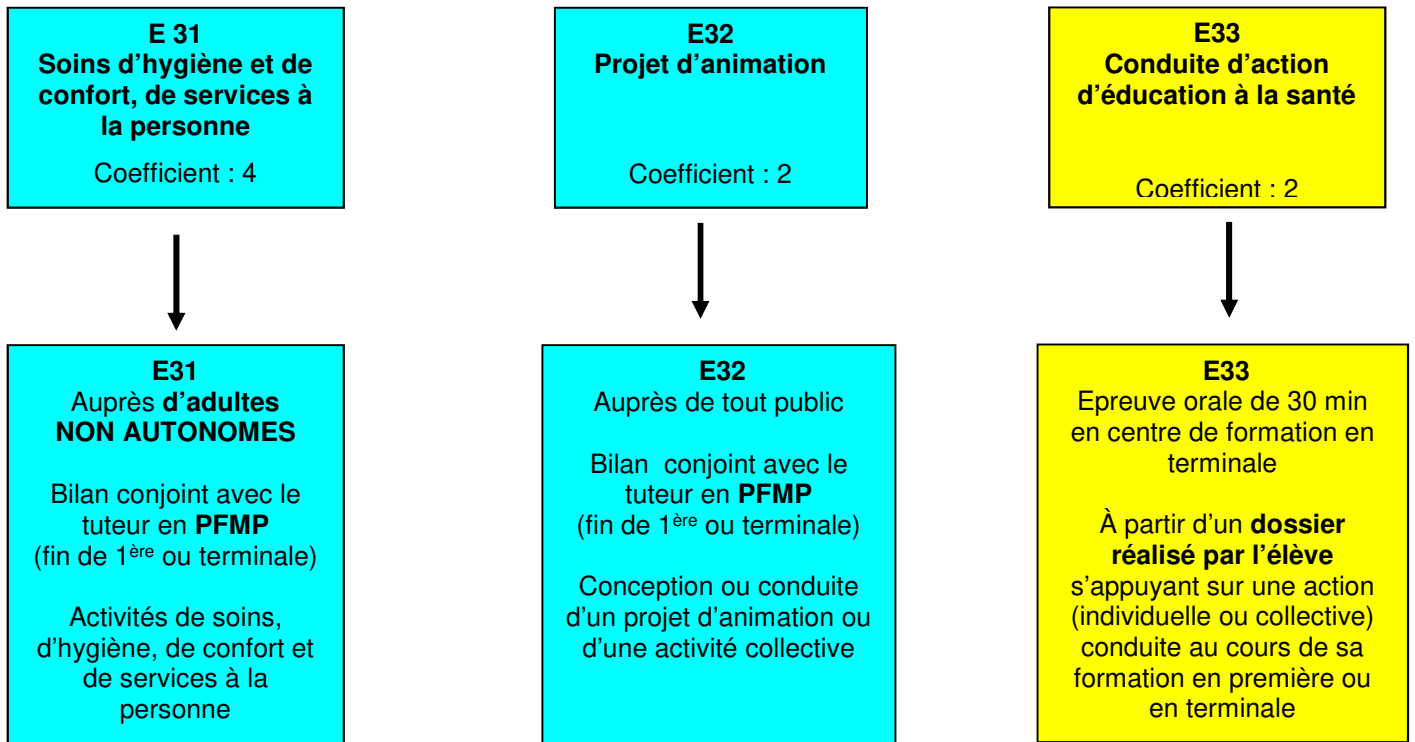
E 31
Soins d’hygiène et de confort, de services à la personne

Coefficient : 4

E32
Projet d’animation

Coefficient : 2

E33
Conduite d’action d’éducation à la santé

Coefficient : 2

E31
Auprès d’adultes NON AUTONOMES

Bilan conjoint avec le tuteur en PFMP (fin de 1$^{ère}$ ou terminale)

Activités de soins, d’hygiène, de confort et de services à la personne

E32
Auprès de tout public

Bilan conjoint avec le tuteur en PFMP (fin de 1$^{ère}$ ou terminale)

Conception ou conduite d’un projet d’animation ou d’une activité collective

E33
Epreuve orale de 30 min en centre de formation en terminale

À partir d’un dossier réalisé par l’élève s’appuyant sur une action (individuelle ou collective) conduite au cours de sa formation en première ou en terminale